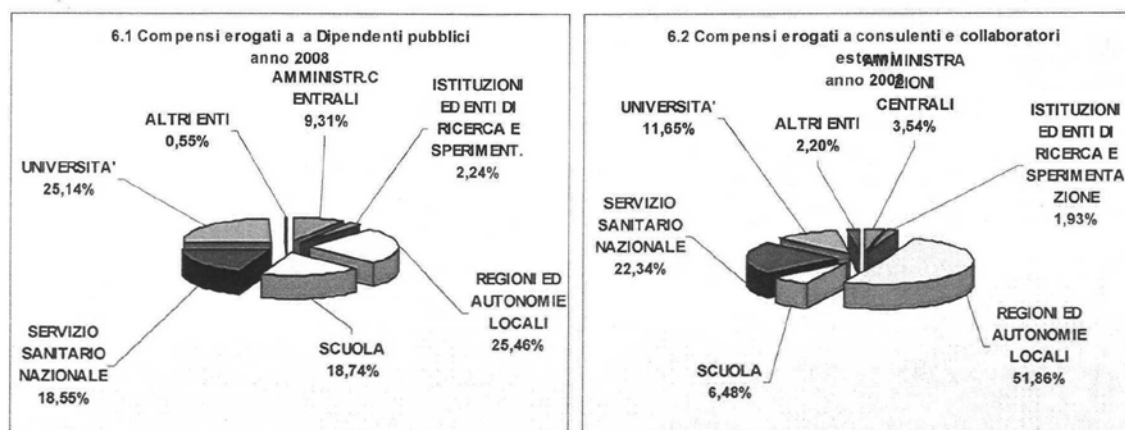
6.1 Compensi erogati a a Dipendenti pubblici
anno 2008

AMMINISTR.CENTRALI
9,31%

ISTITUZIONI ED ENTI DI RICERCA E SPERIMENT.
2,24%

ALTRI ENTI
0,55%

UNIVERSITA'
25,14%

REGIONI ED AUTONOMIE LOCALI
25,46%

SCUOLA
18,74%

SERVIZIO SANITARIO NAZIONALE
18,55%

6.2 Compensi erogati a consulenti e collaboratori esterni
anno 2008

AMMINISTRAZIONI CENTRALI
3,54%

ISTITUZIONI ED ENTI DI RICERCA E SPERIMENTAZIONE
1,93%

UNIVERSITA'
11,65%

ALTRI ENTI
2,20%

SERVIZIO SANITARIO NAZIONALE
22,34%

REGIONI ED AUTONOMIE LOCALI
51,86%

SCUOLA
6,48%